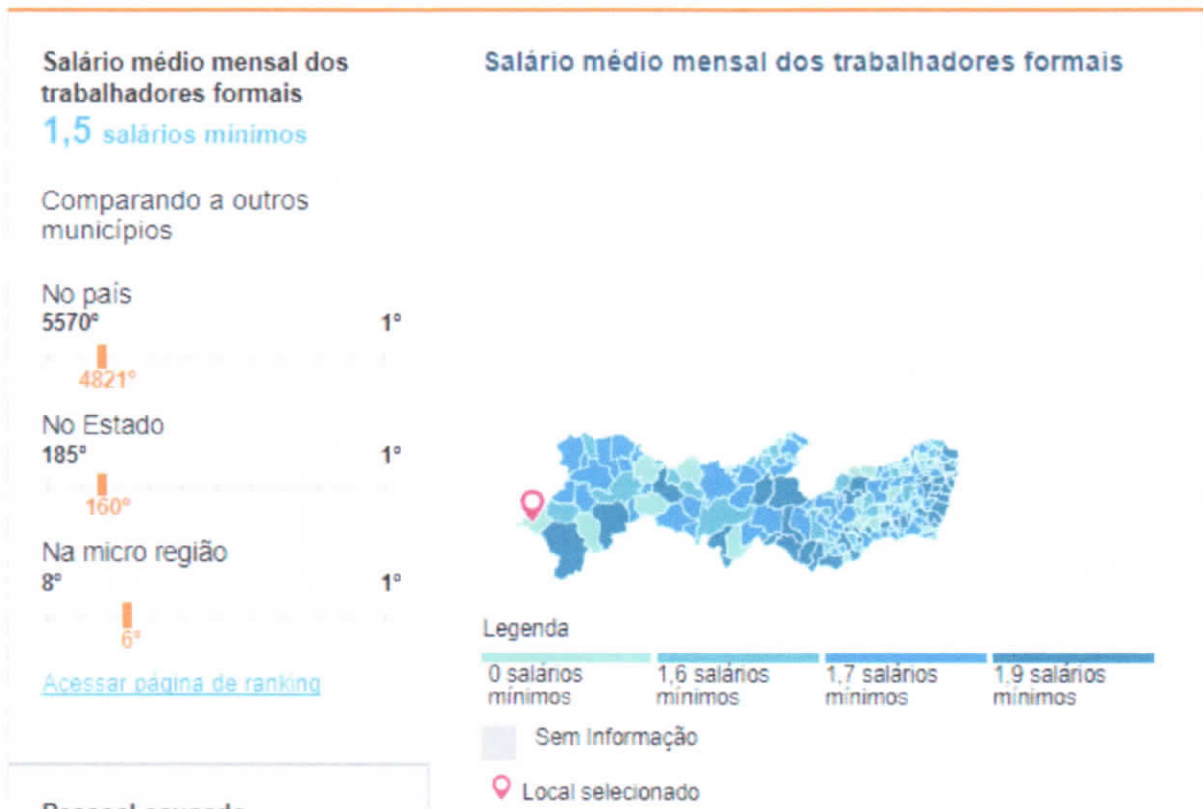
Salário médio mensal dos trabalhadores formais
1,5 salários mínimos

Comparando a outros municípios

No país
5570°
1°
4821°

No Estado
185°
1°
160°

Na micro região
8°
1°
6°

Acessar página de ranking

Salário médio mensal dos trabalhadores formais

Legenda

0 salários mínimos
1,6 salários mínimos
1,7 salários mínimos
1,9 salários mínimos

Sem informação

Local selecionado

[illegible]